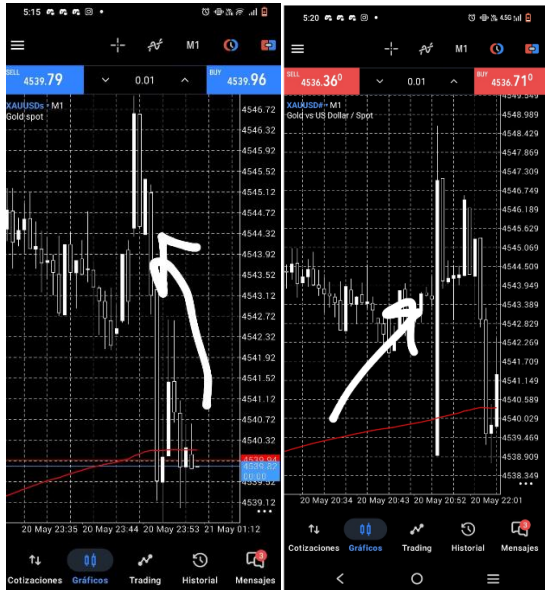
5:15

M1

SELL
4539.79

0.01

BUY
4539.96

XAUUSDs • M1
Gold spot

4546.72
4546.32
4545.92
4545.52
4545.12
4544.72
4544.32
4543.92
4543.52
4543.12
4542.72
4542.32
4541.92
4541.52
4541.12
4540.72
4540.32
4539.94
4539.82
4539.52
4539.12

20 May 23:35
20 May 23:44
20 May 23:53
21 May 01:12

Cotizaciones
Gráficos
Trading
Historial
Mensajes

5:20

M1

SELL
4536.36⁰

0.01

BUY
4536.71⁰

XAUUSD# • M1
Gold vs US Dollar / Spot

4548.989
4548.429
4547.869
4547.309
4546.749
4546.189
4545.629
4545.069
4544.509
4543.949
4543.389
4542.829
4542.269
4541.709
4541.149
4540.589
4540.029
4539.469
4538.909
4538.349

20 May 20:34
20 May 20:43
20 May 20:52
20 May 22:01

Cotizaciones
Gráficos
Trading
Historial
Mensajes